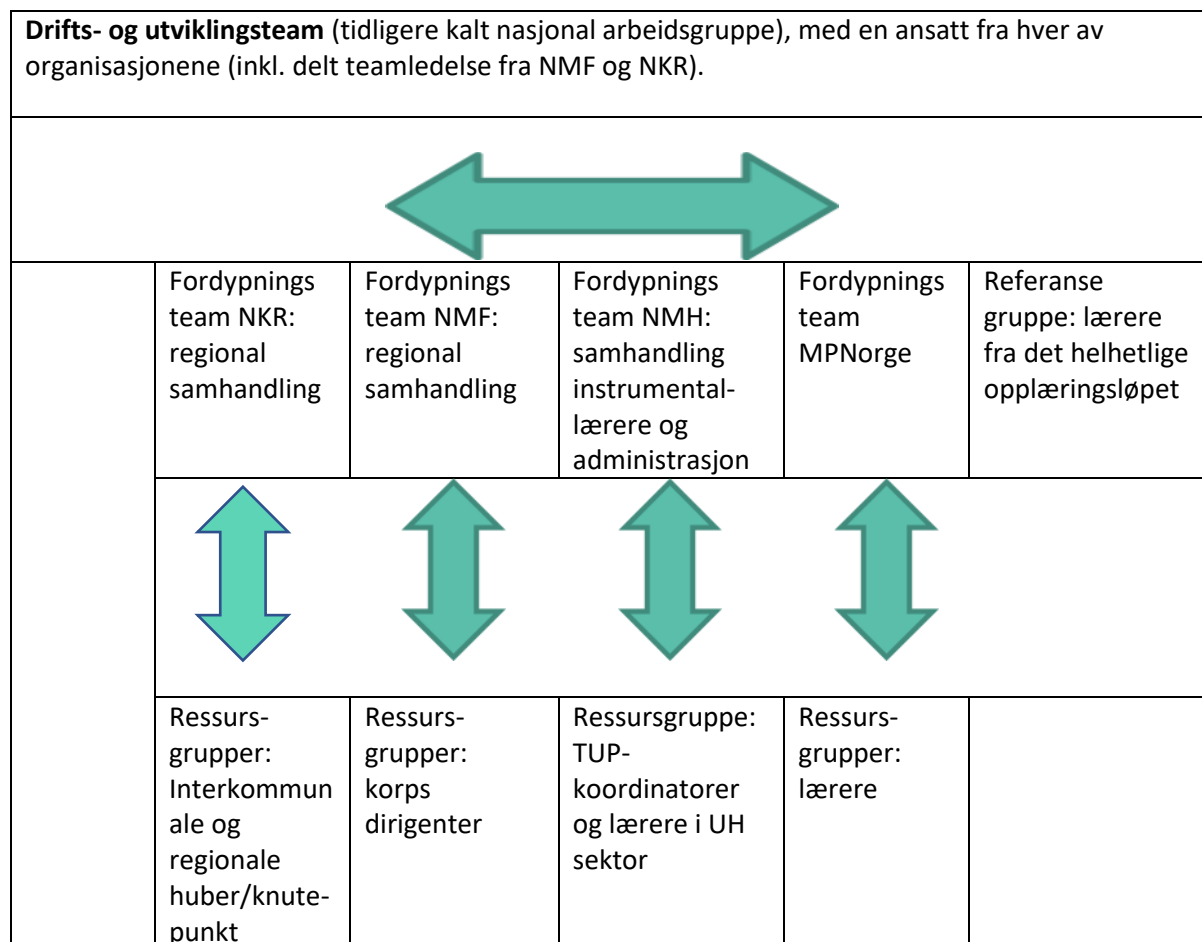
**Drifts- og utviklingsteam** (tidligere kalt nasjonal arbeidsgruppe), med en ansatt fra hver av organisasjonene (inkl. delt teamledelse fra NMF og NKR).

| | | | | |
|---|---|---|---|---|
| Fordypnings team NKR: regional samhandling | Fordypnings team NMF: regional samhandling | Fordypnings team NMH: samhandling instrumentallærere og administrasjon | Fordypnings team MPNorge | Referanse gruppe: lærere fra det helhetlige opplæringsløpet |
| | | | | |
| Ressursgrupper: Interkommunale og regionale huber/knutepunkt | Ressursgrupper: korps dirigenter | Ressursgruppe: TUP-koordinatorer og lærere i UH sektor | Ressursgrupper: lærere | |